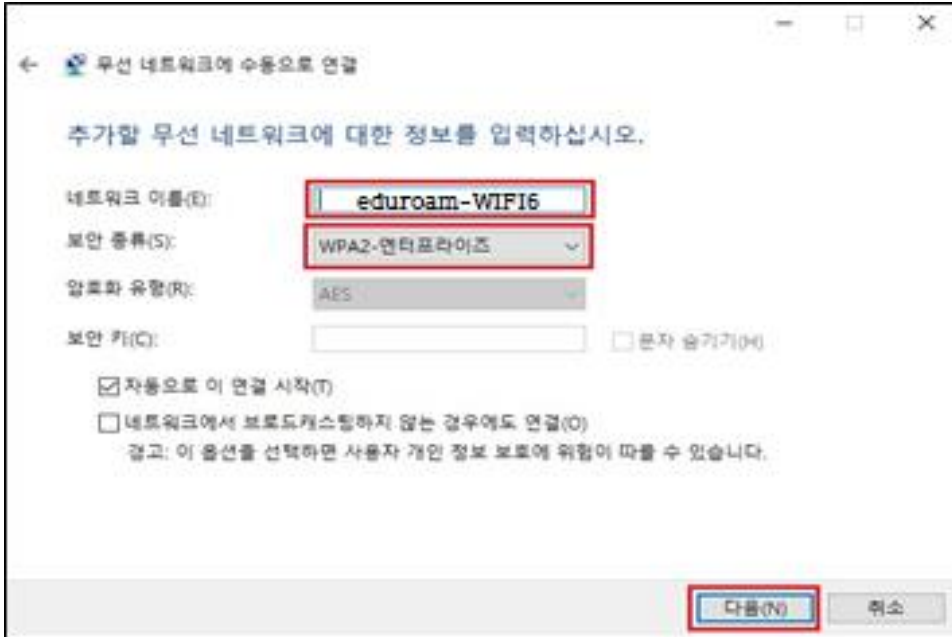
무선 네트워크에 수동으로 연결

추가할 무선 네트워크에 대한 정보를 입력하십시오.

네트워크 이름(E): eduroam-WIFI6

보안 종류(S): WPA2-엔터프라이즈

암호화 유형(R): AES

보안 키(C):

문자 숨기기(H)

자동으로 이 연결 시작(T)

네트워크에서 브로드캐스팅하지 않는 경우에도 연결(O)

경고: 이 옵션을 선택하면 사용자 개인 정보 보호에 위험이 따를 수 있습니다.

다음(N)

취소